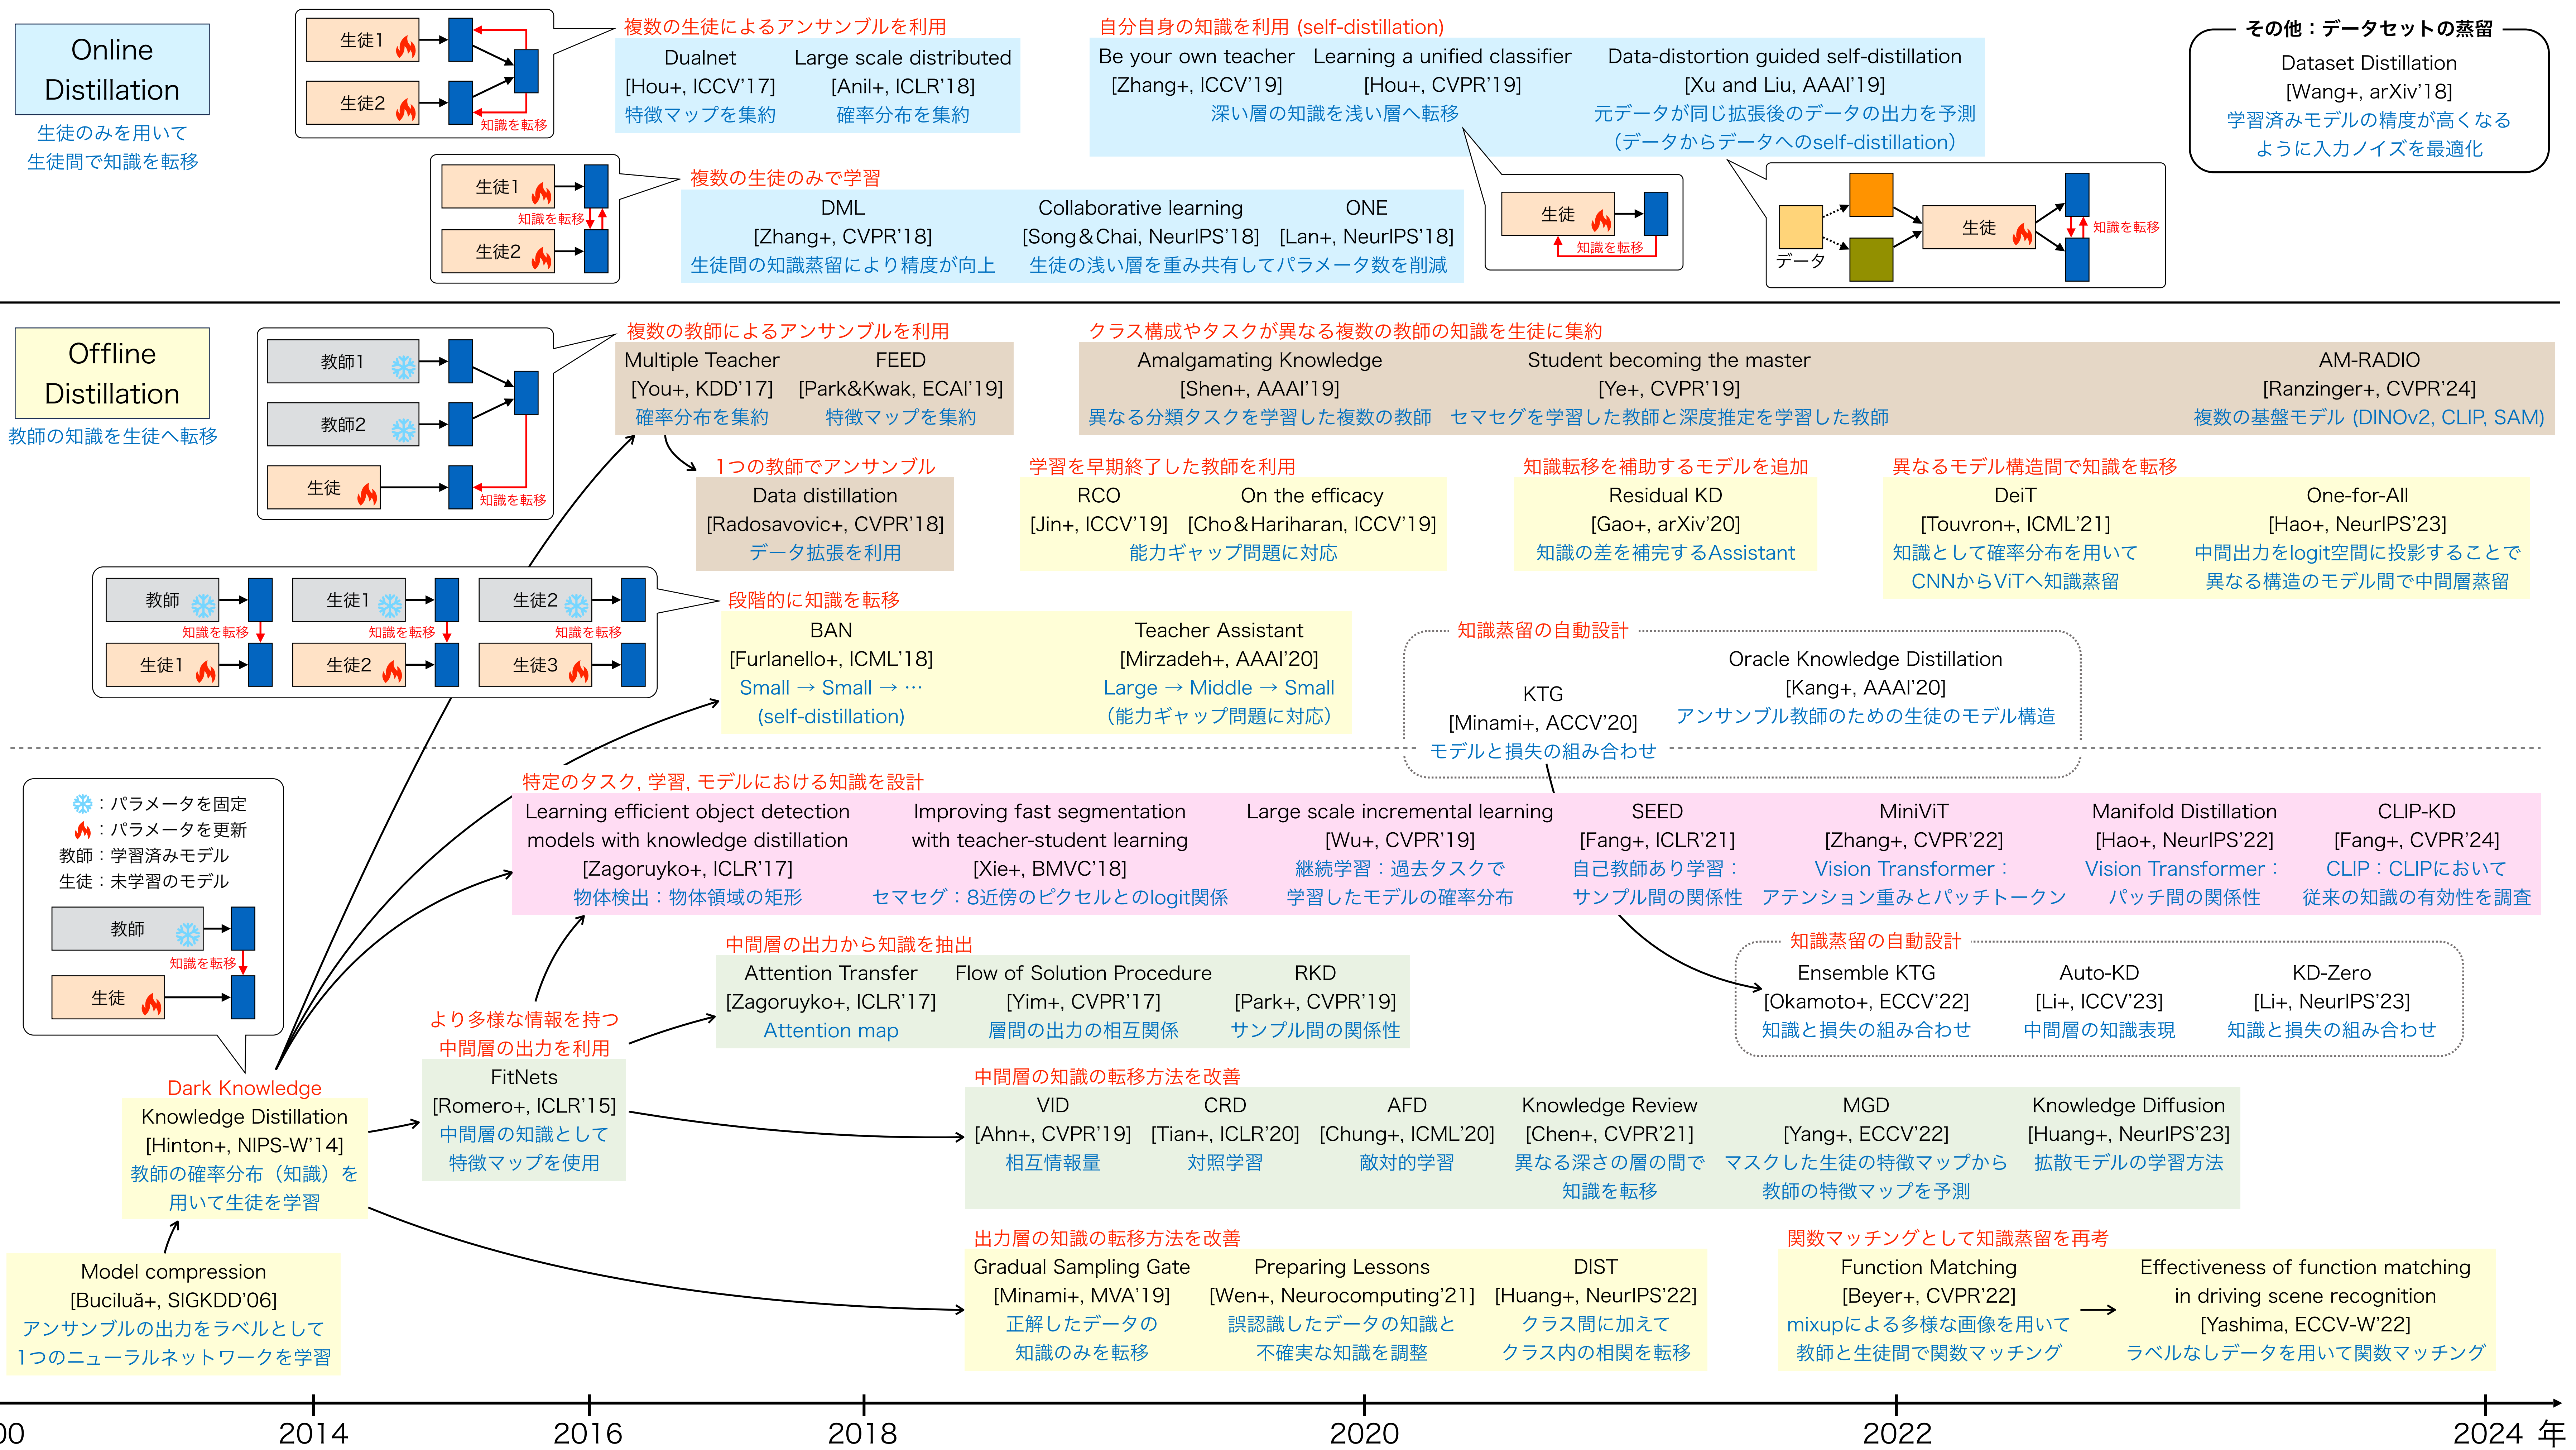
Online Distillation
生徒のみを用いて生徒間で知識を転移

生徒1
生徒2
知識を転移

複数の生徒によるアンサンブルを利用
Dualnet [Hou+, ICCV'17] 特徴マップを集約
Large scale distributed [Anil+, ICLR'18] 確率分布を集約

自分自身の知識を利用 (self-distillation)
Be your own teacher [Zhang+, ICCV'19]
Learning a unified classifier [Hou+, CVPR'19]
深い層の知識を浅い層へ転移
Data-distortion guided self-distillation [Xu and Liu, AAAI'19]
元データが同じ拡張後のデータの出力を予測
（データからデータへのself-distillation）

その他：データセットの蒸留
Dataset Distillation [Wang+, arXiv'18]
学習済みモデルの精度が高くなるように入力ノイズを最適化

生徒1
知識を転移
生徒2

複数の生徒のみで学習
DML [Zhang+, CVPR'18] 生徒間の知識蒸留により精度が向上
Collaborative learning [Song＆Chai, NeurIPS'18]
ONE [Lan+, NeurIPS'18]
生徒の浅い層を重み共有してパラメータ数を削減

生徒
知識を転移
データ
生徒
知識を転移

Offline Distillation
教師の知識を生徒へ転移

教師1
教師2
生徒
知識を転移

複数の教師によるアンサンブルを利用
Multiple Teacher [You+, KDD'17] 確率分布を集約
FEED [Park&Kwak, ECAI'19] 特徴マップを集約

クラス構成やタスクが異なる複数の教師の知識を生徒に集約
Amalgamating Knowledge [Shen+, AAAI'19] 異なる分類タスクを学習した複数の教師
Student becoming the master [Ye+, CVPR'19] セマセグを学習した教師と深度推定を学習した教師
AM-RADIO [Ranzinger+, CVPR'24] 複数の基盤モデル (DINOv2, CLIP, SAM)

1つの教師でアンサンブル
Data distillation [Radosavovic+, CVPR'18] データ拡張を利用

学習を早期終了した教師を利用
RCO [Jin+, ICCV'19]
On the efficacy [Cho＆Hariharan, ICCV'19]
能力ギャップ問題に対応

知識転移を補助するモデルを追加
Residual KD [Gao+, arXiv'20] 知識の差を補完するAssistant

異なるモデル構造間で知識を転移
DeiT [Touvron+, ICML'21] 知識として確率分布を用いてCNNからViTへ知識蒸留
One-for-All [Hao+, NeurIPS'23] 中間出力をlogit空間に投影することで異なる構造のモデル間で中間層蒸留

教師
知識を転移
生徒1
生徒1
知識を転移
生徒2
生徒2
知識を転移
生徒3

段階的に知識を転移
BAN [Furlanello+, ICML'18] Small → Small → ⋯ (self-distillation)
Teacher Assistant [Mirzadeh+, AAAI'20] Large → Middle → Small （能力ギャップ問題に対応）

知識蒸留の自動設計
KTG [Minami+, ACCV'20] モデルと損失の組み合わせ
Oracle Knowledge Distillation [Kang+, AAAI'20] アンサンブル教師のための生徒のモデル構造

❄：パラメータを固定
🔥：パラメータを更新
教師：学習済みモデル
生徒：未学習のモデル
教師
知識を転移
生徒

特定のタスク, 学習, モデルにおける知識を設計
Learning efficient object detection models with knowledge distillation [Zagoruyko+, ICLR'17] 物体検出：物体領域の矩形
Improving fast segmentation with teacher-student learning [Xie+, BMVC'18] セマセグ：8近傍のピクセルとのlogit関係
Large scale incremental learning [Wu+, CVPR'19] 継続学習：過去タスクで学習したモデルの確率分布
SEED [Fang+, ICLR'21] 自己教師あり学習：サンプル間の関係性
MiniViT [Zhang+, CVPR'22] Vision Transformer：アテンション重みとパッチトークン
Manifold Distillation [Hao+, NeurIPS'22] Vision Transformer：パッチ間の関係性
CLIP-KD [Fang+, CVPR'24] CLIP：CLIPにおいて従来の知識の有効性を調査

中間層の出力から知識を抽出
Attention Transfer [Zagoruyko+, ICLR'17] Attention map
Flow of Solution Procedure [Yim+, CVPR'17] 層間の出力の相互関係
RKD [Park+, CVPR'19] サンプル間の関係性

知識蒸留の自動設計
Ensemble KTG [Okamoto+, ECCV'22] 知識と損失の組み合わせ
Auto-KD [Li+, ICCV'23] 中間層の知識表現
KD-Zero [Li+, NeurIPS'23] 知識と損失の組み合わせ

より多様な情報を持つ中間層の出力を利用

Dark Knowledge
Knowledge Distillation [Hinton+, NIPS-W'14] 教師の確率分布（知識）を用いて生徒を学習

FitNets [Romero+, ICLR'15] 中間層の知識として特徴マップを使用

中間層の知識の転移方法を改善
VID [Ahn+, CVPR'19] 相互情報量
CRD [Tian+, ICLR'20] 対照学習
AFD [Chung+, ICML'20] 敵対的学習
Knowledge Review [Chen+, CVPR'21] 異なる深さの層の間で知識を転移
MGD [Yang+, ECCV'22] マスクした生徒の特徴マップから教師の特徴マップを予測
Knowledge Diffusion [Huang+, NeurIPS'23] 拡散モデルの学習方法

Model compression [Buciluǎ+, SIGKDD'06] アンサンブルの出力をラベルとして1つのニューラルネットワークを学習

出力層の知識の転移方法を改善
Gradual Sampling Gate [Minami+, MVA'19] 正解したデータの知識のみを転移
Preparing Lessons [Wen+, Neurocomputing'21] 誤認識したデータの知識と不確実な知識を調整
DIST [Huang+, NeurIPS'22] クラス間に加えてクラス内の相関を転移

関数マッチングとして知識蒸留を再考
Function Matching [Beyer+, CVPR'22] mixupによる多様な画像を用いて教師と生徒間で関数マッチング
Effectiveness of function matching in driving scene recognition [Yashima, ECCV-W'22] ラベルなしデータを用いて関数マッチング

00 2014 2016 2018 2020 2022 2024 年